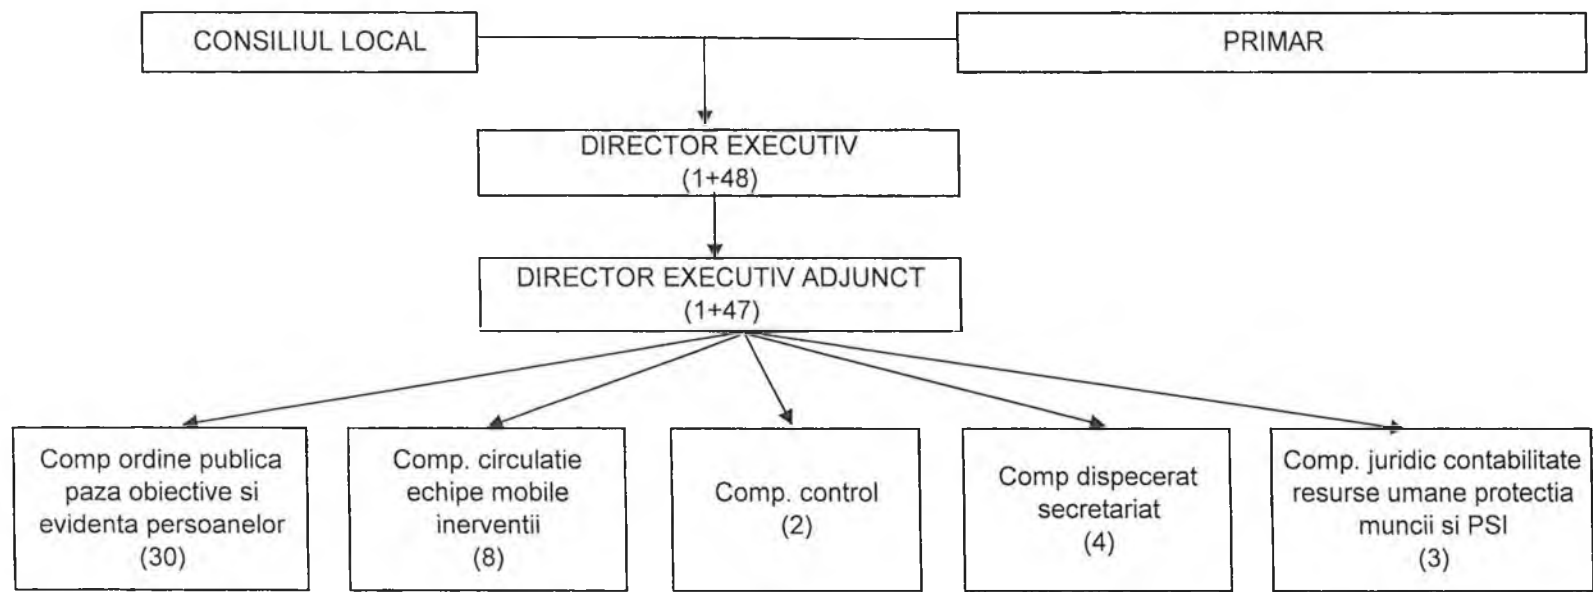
CONSILIUL LOCAL

PRIMAR

DIRECTOR EXECUTIV
(1+48)

DIRECTOR EXECUTIV ADJUNCT
(1+47)

Comp ordine publica paza obiective si evidenta persoanelor
(30)

Comp. circulatie echipe mobile inerventii
(8)

Comp. control
(2)

Comp dispecerat secretariat
(4)

Comp. juridic contabilitate resurse umane protectia muncii si PSI
(3)